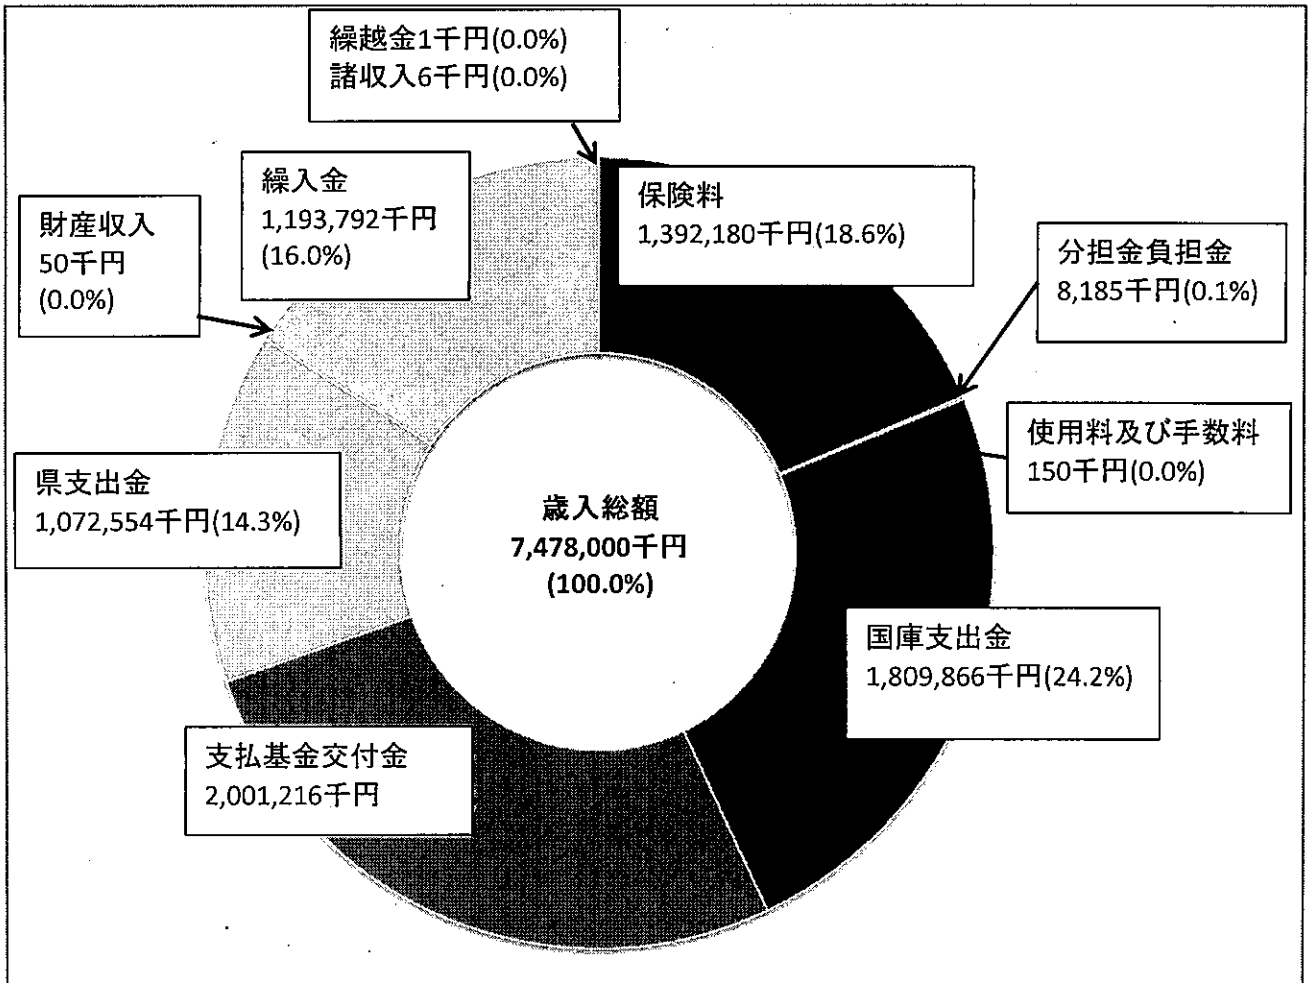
繰越金1千円(0.0%)
諸収入6千円(0.0%)

繰入金
1,193,792千円
(16.0%)

財産収入
50千円
(0.0%)

保険料
1,392,180千円(18.6%)

分担金負担金
8,185千円(0.1%)

使用料及び手数料
150千円(0.0%)

県支出金
1,072,554千円(14.3%)

歳入総額
7,478,000千円
(100.0%)

国庫支出金
1,809,866千円(24.2%)

支払基金交付金
2,001,216千円